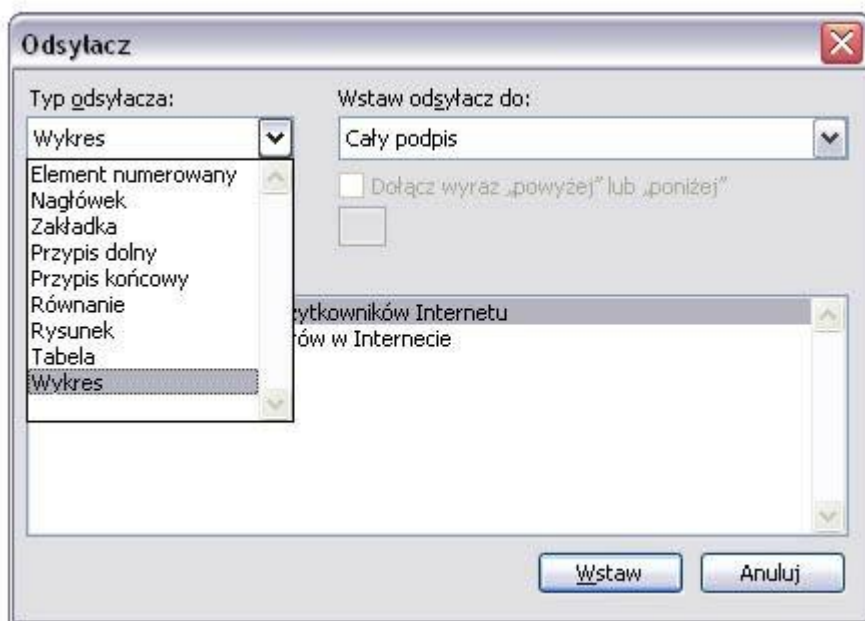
Odsyłacz

Typ odsyłacza:

Wykres

Element numerowany
Nagłówek
Zakładka
Przypis dolny
Przypis końcowy
Równanie
Rysunek
Tabela
Wykres

Wstaw odsyłacz do:

Cały podpis

Dołącz wyraz „powyżej" lub „poniżej"

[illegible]żytkowników Internetu
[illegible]rów w Internecie

Wstaw

Anuluj